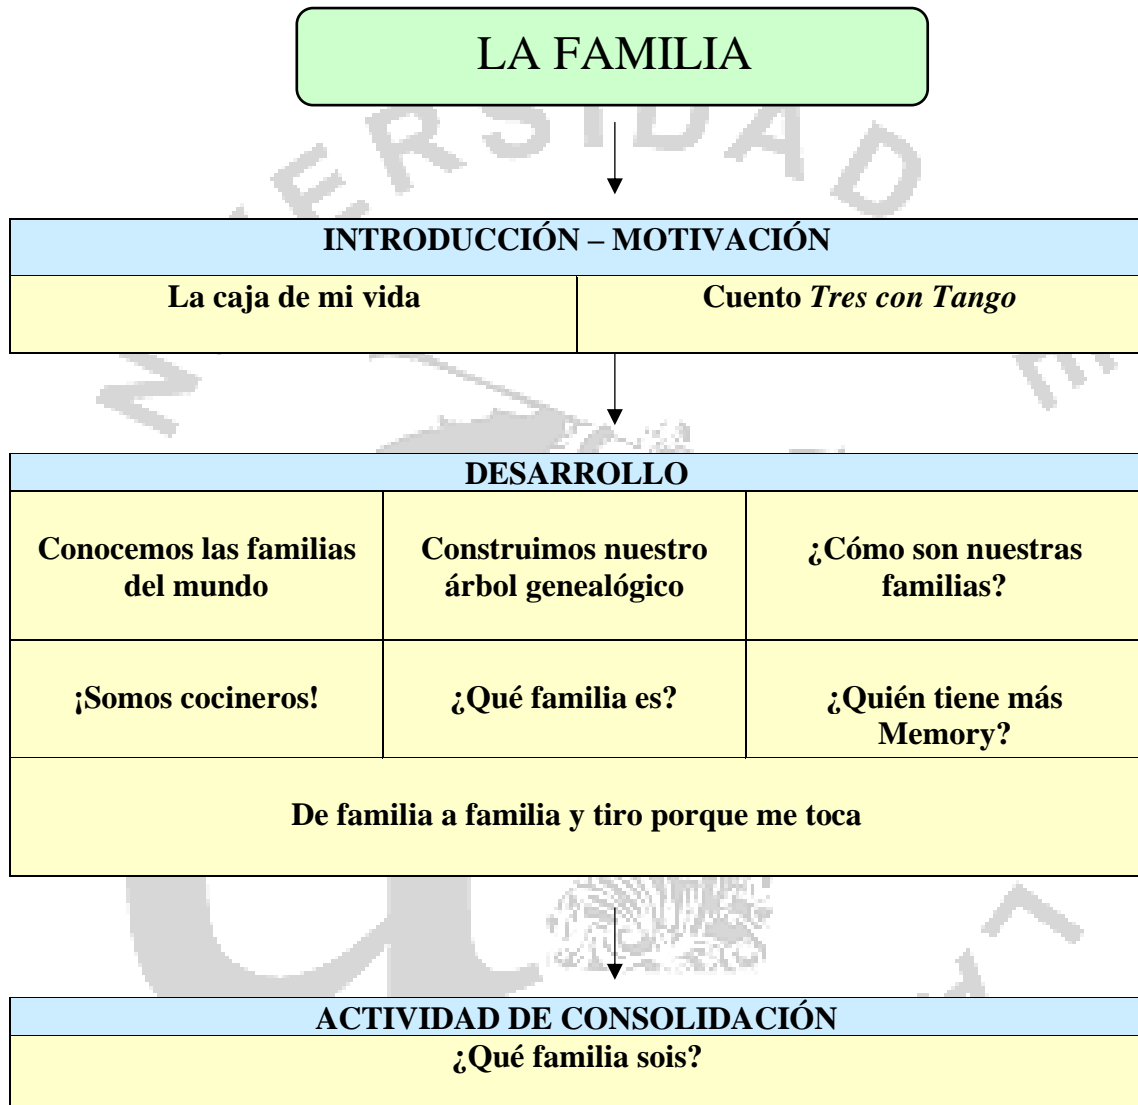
LA FAMILIA

INTRODUCCIÓN – MOTIVACIÓN

| La caja de mi vida | Cuento *Tres con Tango* |
|---|---|

DESARROLLO

| Conocemos las familias del mundo | Construimos nuestro árbol genealógico | ¿Cómo son nuestras familias? |
|---|---|---|
| ¡Somos cocineros! | ¿Qué familia es? | ¿Quién tiene más Memory? |

De familia a familia y tiro porque me toca

ACTIVIDAD DE CONSOLIDACIÓN

¿Qué familia sois?